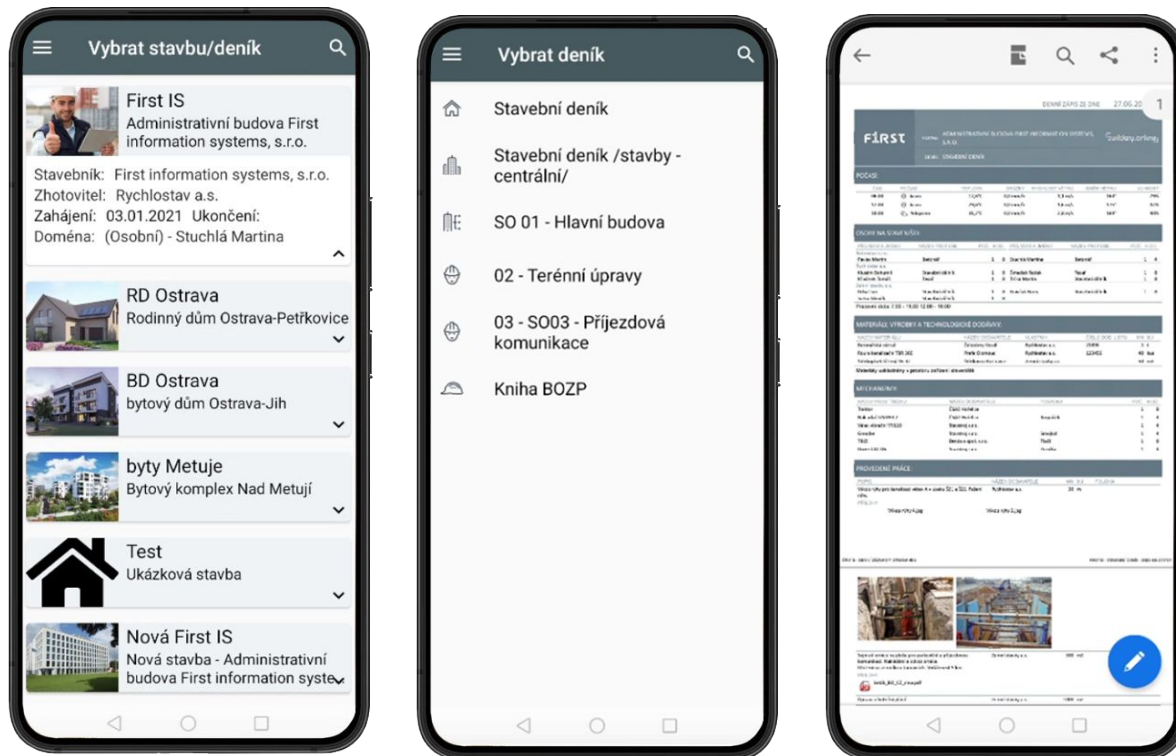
Vybrat stavbu/deník

First IS
Administrativní budova First information systems, s.r.o.

Stavebník: First information systems, s.r.o.
Zhotovitel: Rychlostav a.s.
Zahájení: 03.01.2021 Ukončení:
Doména: (Osobní) - Stuchlá Martina

RD Ostrava
Rodinný dům Ostrava-Petřkovice

BD Ostrava
bytový dům Ostrava-Jih

byty Metuje
Bytový komplex Nad Metují

Test
Ukázková stavba

Nová First IS
Nová stavba - Administrativní budova First information syste

Vybrat deník

Stavební deník
Stavební deník /stavby - centrální/
SO 01 - Hlavní budova
02 - Terénní úpravy
03 - SO003 - Příjezdová komunikace
Kniha BOZP

DENNÍ ZÁPIS ZE DNE 27.06.20
1
FIRST
STAVEBNÍ DENÍK
POČASÍ
OSOBY NA STAVENIŠTI
MATERIÁL, VÝROBKY A TECHNOLOGICKÉ DODÁVKY
MECHANIZACE
PROVEDENÉ PRÁCE
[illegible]